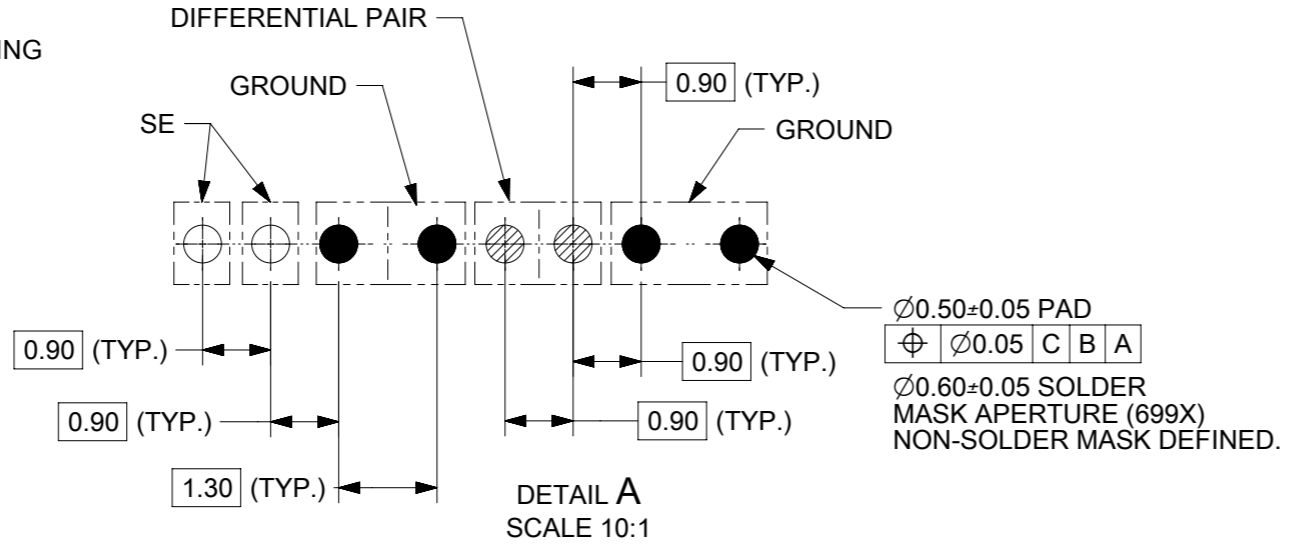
ING

DIFFERENTIAL PAIR

GROUND

SE

0.90 (TYP.)

GROUND

Ø0.50±0.05 PAD

| ⌖ | Ø0.05 | C | B | A |
|---|---|---|---|---|

Ø0.60±0.05 SOLDER MASK APERTURE (699X) NON-SOLDER MASK DEFINED.

0.90 (TYP.)

0.90 (TYP.)

0.90 (TYP.)

0.90 (TYP.)

1.30 (TYP.)

DETAIL A
SCALE 10:1